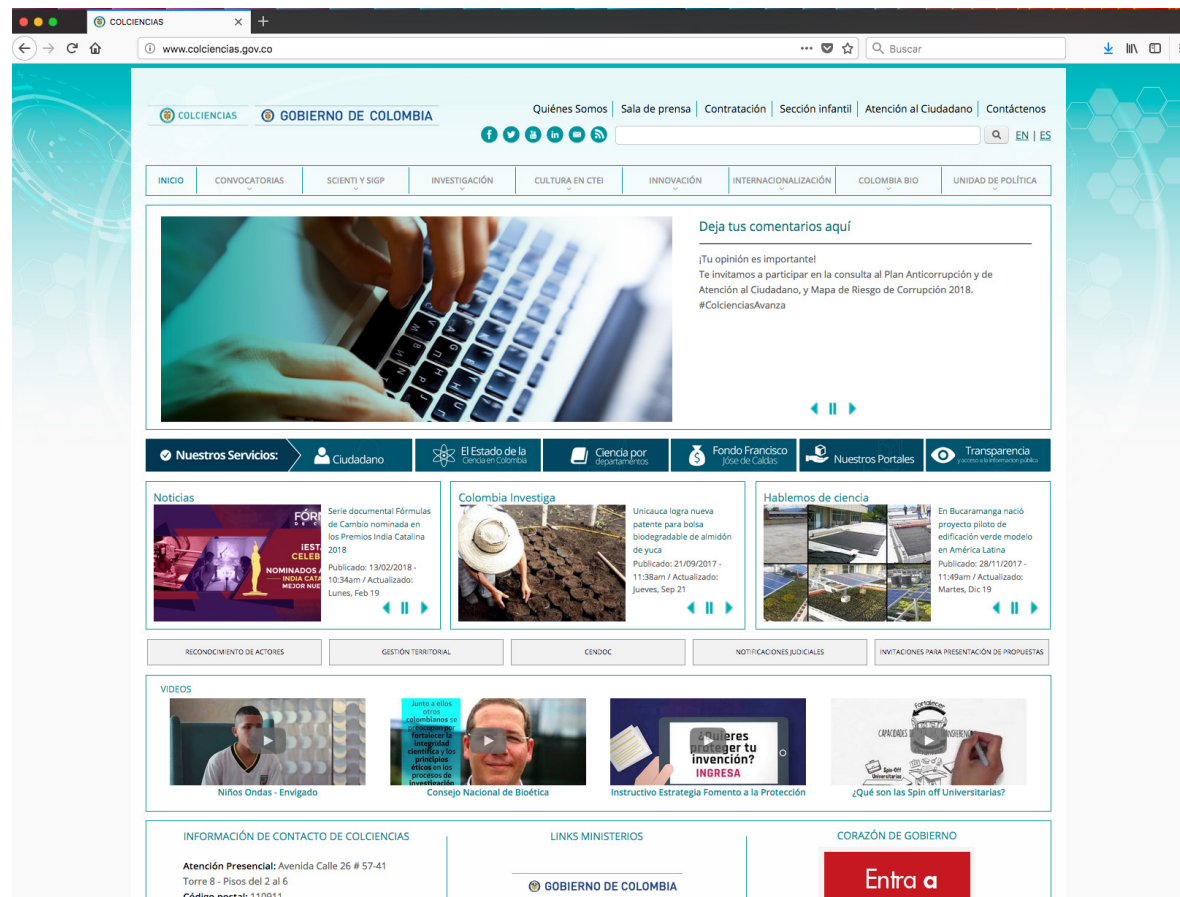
COLCIENCIAS
www.colciencias.gov.co
Buscar

COLCIENCIAS GOBIERNO DE COLOMBIA

Quiénes Somos | Sala de prensa | Contratación | Sección infantil | Atención al Ciudadano | Contáctenos

EN | ES

INICIO | CONVOCATORIAS | SCIENTI Y SIGP | INVESTIGACIÓN | CULTURA EN CTEI | INNOVACIÓN | INTERNACIONALIZACIÓN | COLOMBIA BIO | UNIDAD DE POLÍTICA

Deja tus comentarios aquí

¡Tu opinión es importante!
Te invitamos a participar en la consulta al Plan Anticorrupción y de Atención al Ciudadano, y Mapa de Riesgo de Corrupción 2018. #ColcienciasAvanza

Nuestros Servicios: Ciudadano | El Estado de la Ciencia en Colombia | Ciencia por departamentos | Fondo Francisco José de Caldas | Nuestros Portales | Transparencia y acceso a la información pública

Noticias
FÓR
IEST
CELEB
NOMINADOS A
INDIA CATA
MEJOR NUE
Serie documental Fórmulas de Cambio nominada en los Premios India Catalina 2018
Publicado: 13/02/2018 - 10:34am / Actualizado: Lunes, Feb 19

Colombia Investiga
Unicauca logra nueva patente para bolsa biodegradable de almidón de yuca
Publicado: 21/09/2017 - 11:38am / Actualizado: Jueves, Sep 21

Hablemos de ciencia
En Bucaramanga nació proyecto piloto de edificación verde modelo en América Latina
Publicado: 28/11/2017 - 11:49am / Actualizado: Martes, Dic 19

RECONOCIMIENTO DE ACTORES | GESTIÓN TERRITORIAL | CENDOC | NOTIFICACIONES JUDICIALES | INVITACIONES PARA PRESENTACIÓN DE PROPUESTAS

VIDEOS
Niños Ondas - Envigado
Junto a ellos otros colombianos se preocupan por fortalecer la integridad científica y los principios éticos en los procesos de investigación
Consejo Nacional de Bioética
¿Quieres proteger tu invención? INGRESA
Instructivo Estrategia Fomento a la Protección
Fortalecer CAPACIDADES DE TRANSFERENCIA Spin-Off Universitarias
¿Qué son las Spin off Universitarias?

INFORMACIÓN DE CONTACTO DE COLCIENCIAS
Atención Presencial: Avenida Calle 26 # 57-41 Torre 8 - Pisos del 2 al 6
Código postal: 111011

LINKS MINISTERIOS
GOBIERNO DE COLOMBIA

CORAZÓN DE GOBIERNO
Entra a